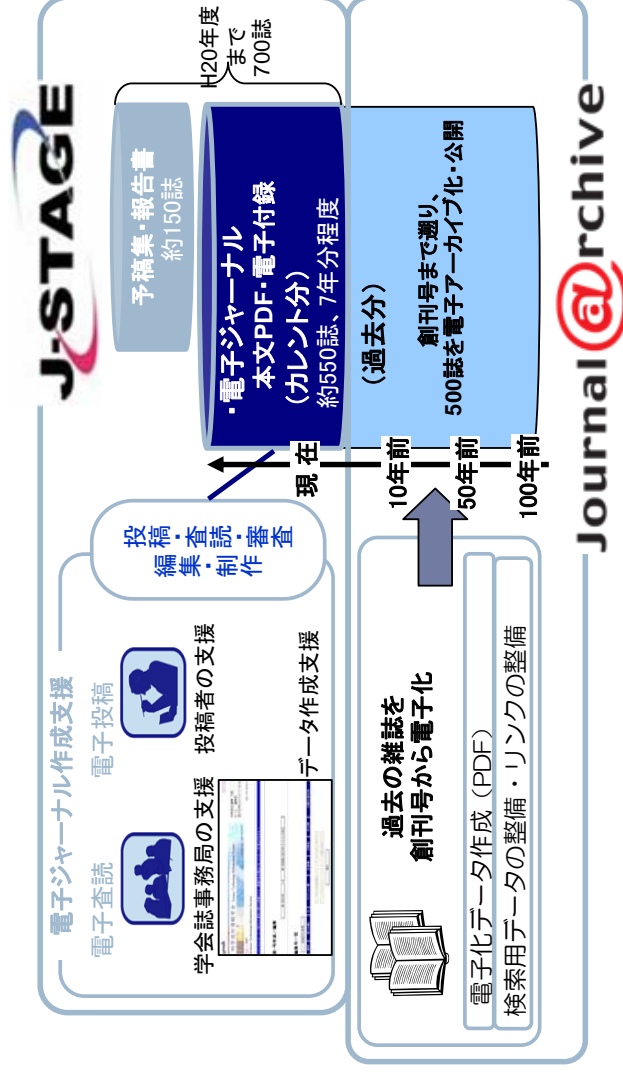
J-STAGE

H20年度まで700誌

予稿集・報告書
約150誌

・電子ジャーナル
本文PDF・電子付録
（カレント分）
約550誌、7年分程度

（過去分）

創刊号まで遡り、
500誌を電子アーカイブ化・公開

現在

10年前

50年前

100年前

Journal@rchive

投稿・査読・審査
編集・制作

電子ジャーナル作成支援

電子査読

電子投稿

学会誌事務局の支援

投稿者の支援

データ作成支援

過去の雑誌を
創刊号から電子化

電子化データ作成（PDF）

検索用データの整備・リンクの整備